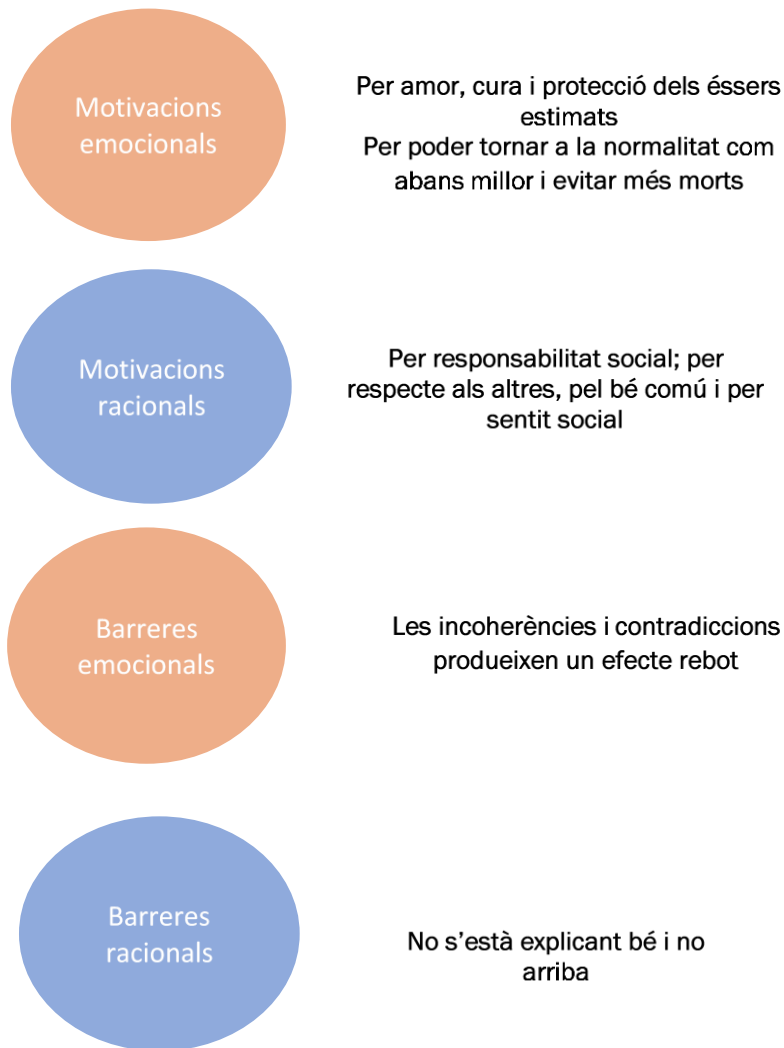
Motivacions emocionals

Per amor, cura i protecció dels éssers estimats
Per poder tornar a la normalitat com abans millor i evitar més morts

Motivacions racionals

Per responsabilitat social; per respecte als altres, pel bé comú i per sentit social

Barreres emocionals

Les incoherències i contradiccions produeixen un efecte rebot

Barreres racionals

No s'està explicant bé i no arriba